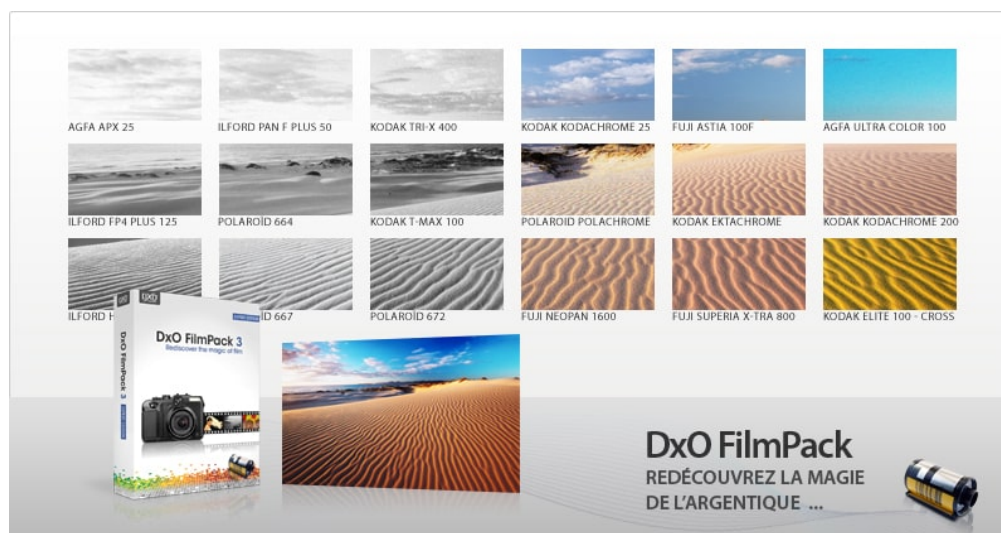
AGFA APX 25
ILFORD PAN F PLUS 50
KODAK TRI-X 400
KODAK KODACHROME 25
FUJI ASTIA 100F
AGFA ULTRA COLOR 100

ILFORD FP4 PLUS 125
POLAROÏD 664
KODAK T-MAX 100
POLAROID POLACHROME
KODAK EKTACHROME
KODAK KODACHROME 200

ILFORD H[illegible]
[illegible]D 667
POLAROÏD 672
FUJI NEOPAN 1600
FUJI SUPERIA X-TRA 800
KODAK ELITE 100 - CROSS

DxO
DxO FilmPack 3
Rediscover the magic of film
DxO FilmPack 3

DxO FilmPack
REDÉCOUVREZ LA MAGIE
DE L'ARGENTIQUE ...